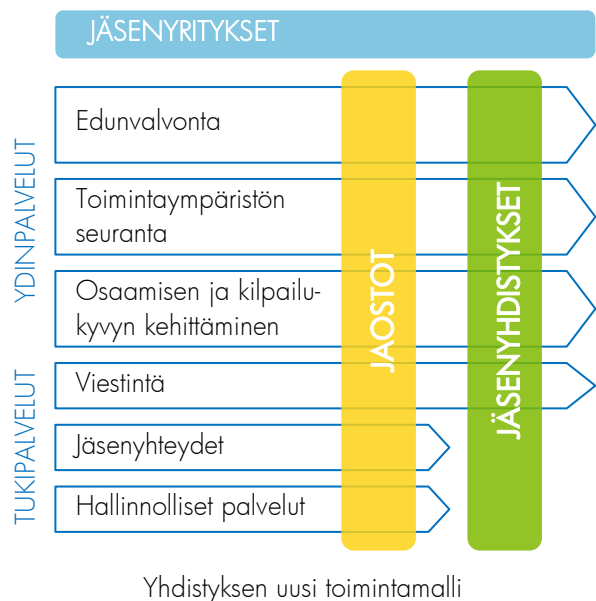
JÄSENYRITYKSET

YDINPALVELUT

TUKIPALVELUT

Edunvalvonta

Toimintaympäristön seuranta

Osaamisen ja kilpailukyvyn kehittäminen

Viestintä

Jäsenyhteydet

Hallinnolliset palvelut

JAOSTOT

JÄSENYHDISTYKSET

Yhdistyksen uusi toimintamalli